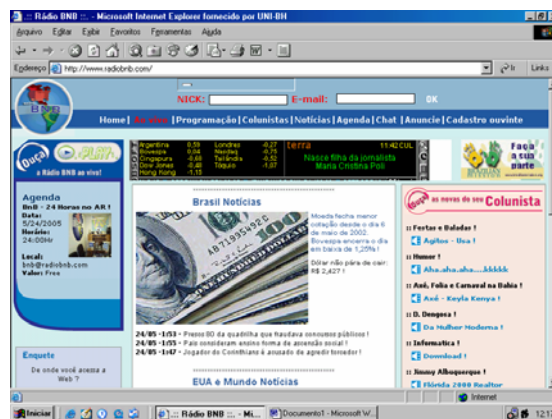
.:: Rádio BNB ::. - Microsoft Internet Explorer fornecido por UNI-BH

Arquivo Editar Exibir Favoritos Ferramentas Ajuda

Endereço http://www.radiobnb.com/

Links

BNB

NICK: E-mail: OK

Home | Ao vivo | Programação | Colunistas | Notícias | Agenda | Chat | Anuncie | Cadastro ouvinte

| Argentina | 0,59 | Londres | -0,27 |
|---|---|---|---|
| Bovespa | 0,04 | Nasdaq | -0,71 |
| Cingapura | -0,68 | Tel Aviv | -0,52 |
| Dow Jones | -0,48 | Tóquio | -1,07 |
| Hong Kong | -1,15 | | |

terra 11:42 CUL

Nasce filha da jornalista Maria Cristina Poli

Faça a sua parte

Ouça PLAY

a Rádio BNB ao vivo!

Agenda

BNB - 24 Horas no AR !

Data: 5/24/2005

Horário: 24:00Hr

Local: bnb@radiobnb.com

Valor: Free

Enquete

De onde você acessa a Web ?

Brasil Notícias

Moeda fecha menor cotação desde o dia 6 de maio de 2002. Bovespa encerra o dia em baixa de 1,29% !

Dólar não para de cair: R$ 2,427 !

24/05 - 1:53 - Preso BD da quadrilha que fraudava consumos públicos !

24/05 - 1:55 - Pais consideram ensino forma de ascenção social !

24/05 - 1:47 - Jogador do Corinthians é acusado de agredir torcedor !

EUA e Mundo Notícias

Ouça as novas do seu Colunista

Festas e Baladas !

Agitos - Usa !

Humor !

Aha..aha..aha.....kkkkk

Axé, Folia e Carnaval na Bahia !

Axé - Keyla Kenya !

D. Dengosa !

Da Mulher Moderna !

Informatica !

Download !

Jimmy Albuquerque !

Flórida 2000 Realtor

Internet

Iniciar | .:: Rádio BNB ::. - Mi... | Documento1 - Microsoft W... | 12:1